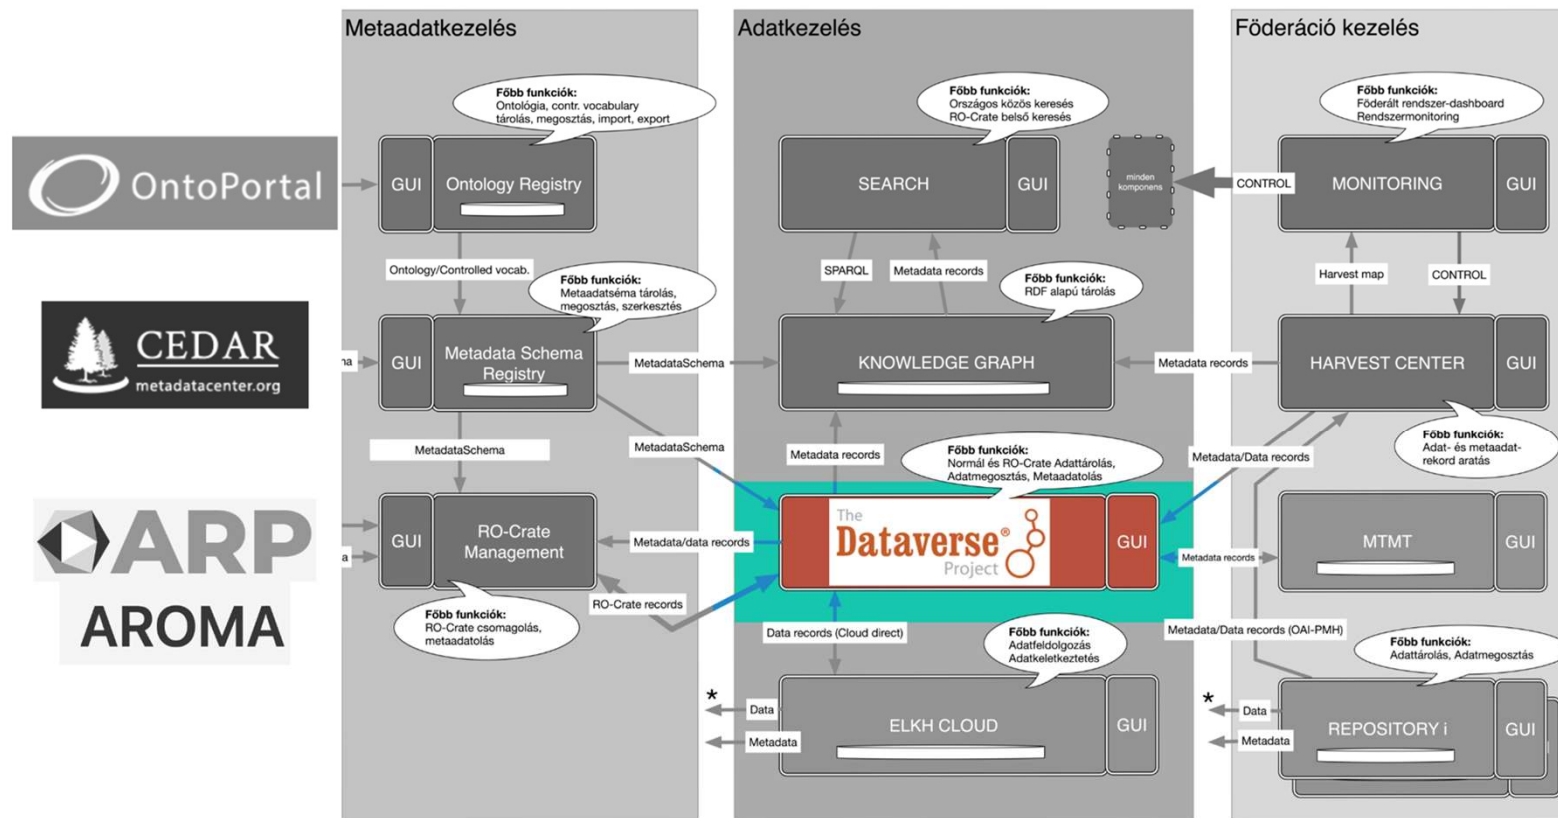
Metaadatkezelés

Adatkezelés

Föderáció kezelés

OntoPortal

CEDAR
metadatacenter.org

ARP
AROMA

Főbb funkciók:
Ontológia, contr. vocabulary tárolás, megosztás, import, export

GUI

Ontology Registry

Ontology/Controlled vocab.

Főbb funkciók:
Metaadatséma tárolás, megosztás, szerkesztés

na

GUI

Metadata Schema Registry

MetadataSchema

MetadataSchema

MetadataSchema

a

GUI

RO-Crate Management

Metadata/data records

RO-Crate records

Főbb funkciók:
RO-Crate csomagolás, metaadatolás

Főbb funkciók:
Országos közös keresés
RO-Crate belső keresés

SEARCH

GUI

minden komponens

CONTROL

SPARQL

Metadata records

Főbb funkciók:
RDF alapú tárolás

KNOWLEDGE GRAPH

Metadata records

Metadata records

Főbb funkciók:
Normál és RO-Crate Adattárolás, Adatmegosztás, Metaadatolás

Metadata/Data records

The Dataverse® Project

GUI

Metadata records

Data records (Cloud direct)

Főbb funkciók:
Adatfeldolgozás
Adatkeletkeztetés

*

Data

Metadata

ELKH CLOUD

GUI

Főbb funkciók:
Föderált rendszer-dashboard
Rendszermonitoring

MONITORING

GUI

Harvest map

CONTROL

HARVEST CENTER

GUI

Főbb funkciók:
Adat- és metaadat-rekord aratás

MTMT

GUI

Metadata/Data records (OAI-PMH)

Főbb funkciók:
Adattárolás, Adatmegosztás

*

Data

Metadata

REPOSITORY i

GUI